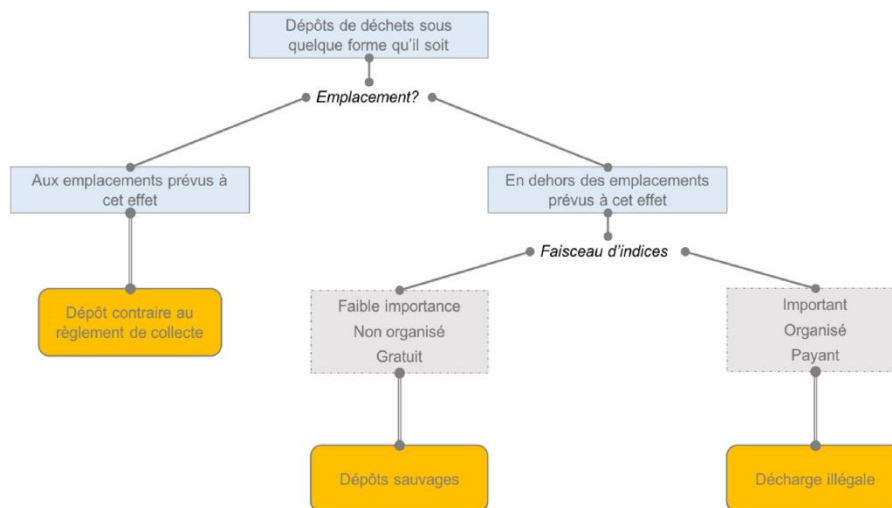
Dépôts de déchets sous quelque forme qu'il soit

Emplacement?

Aux emplacements prévus à cet effet

En dehors des emplacements prévus à cet effet

Faisceau d'indices

Dépôt contraire au règlement de collecte

Faible importance
Non organisé
Gratuit

Important
Organisé
Payant

Dépôts sauvages

Décharge illégale